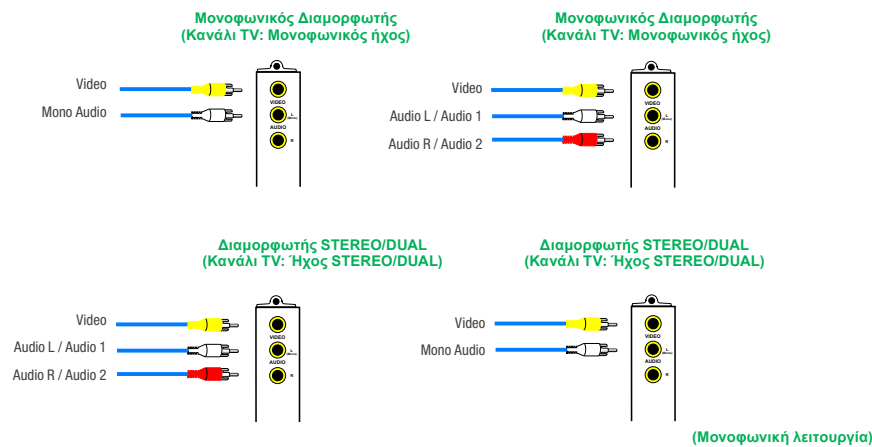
Μονοφωνικός Διαμορφωτής
(Κανάλι TV: Μονοφωνικός ήχος)

Video
Mono Audio

VIDEO
L
AUDIO
R

Μονοφωνικός Διαμορφωτής
(Κανάλι TV: Μονοφωνικός ήχος)

Video
Audio L / Audio 1
Audio R / Audio 2

VIDEO
L
AUDIO
R

Διαμορφωτής STEREO/DUAL
(Κανάλι TV: Ήχος STEREO/DUAL)

Video
Audio L / Audio 1
Audio R / Audio 2

VIDEO
L
AUDIO
R

Διαμορφωτής STEREO/DUAL
(Κανάλι TV: Ήχος STEREO/DUAL)

Video
Mono Audio

VIDEO
L
AUDIO
R

(Μονοφωνική λειτουργία)